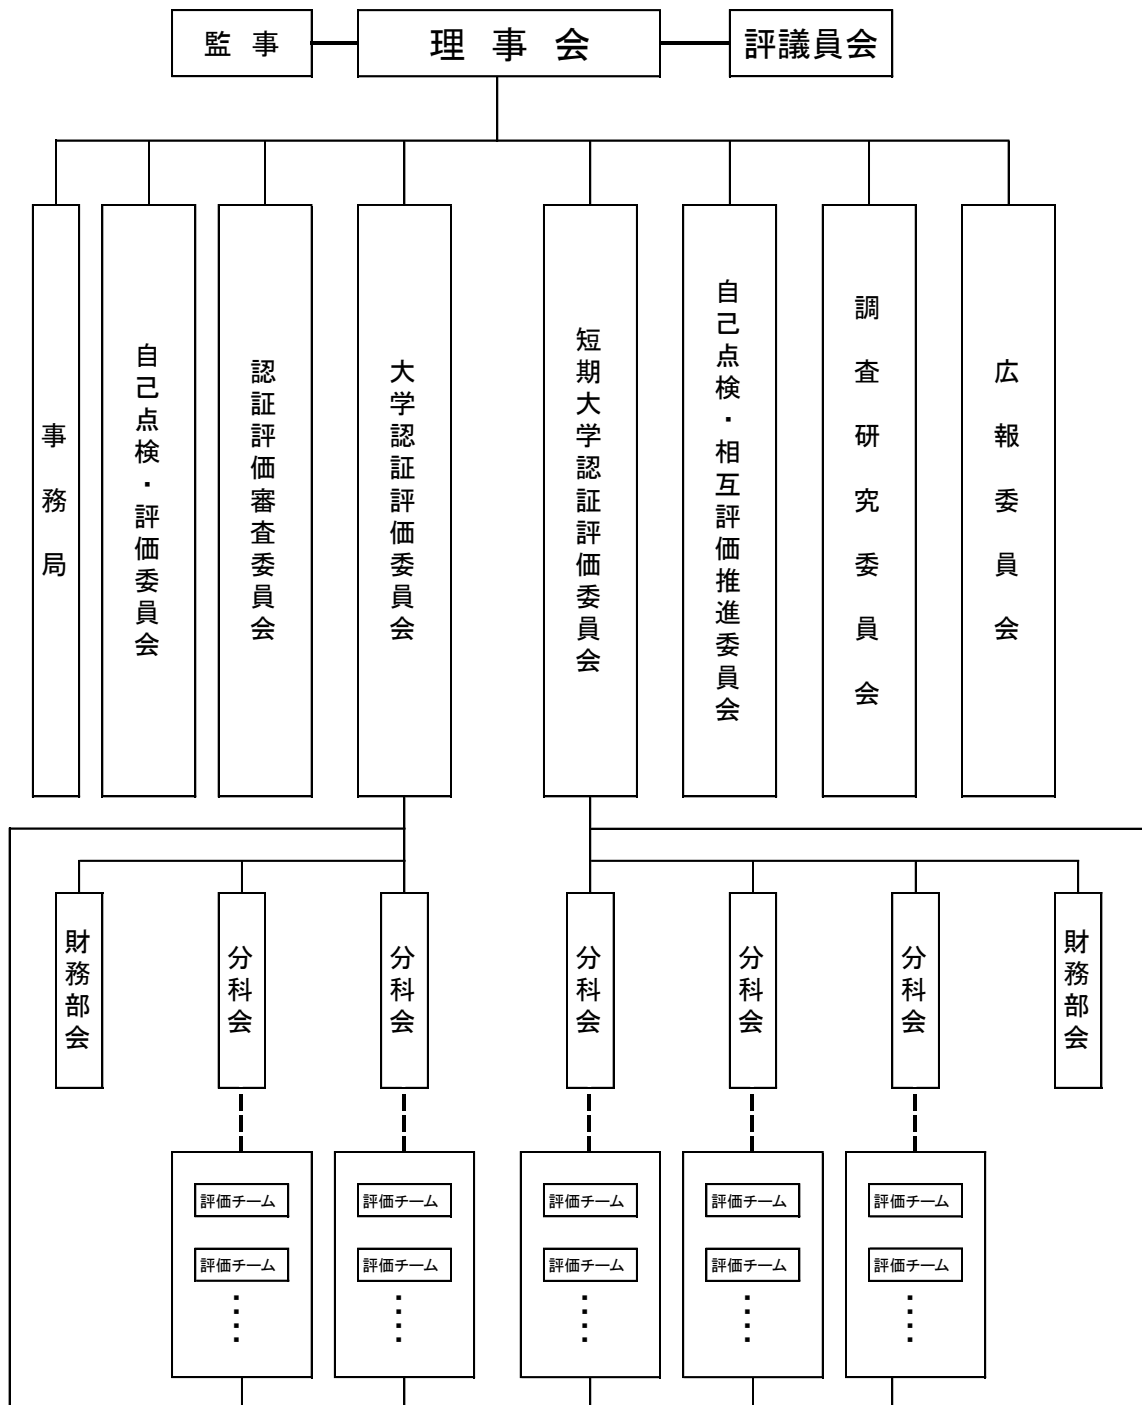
監事
理事会
評議員会

事務局
自己点検・評価委員会
認証評価審査委員会
大学認証評価委員会
短期大学認証評価委員会
自己点検・相互評価推進委員会
調査研究委員会
広報委員会

財務部会
分科会
分科会
分科会
分科会
分科会
財務部会

評価チーム
評価チーム
⋮

評価チーム
評価チーム
⋮

評価チーム
評価チーム
⋮

評価チーム
評価チーム
⋮

評価チーム
評価チーム
⋮